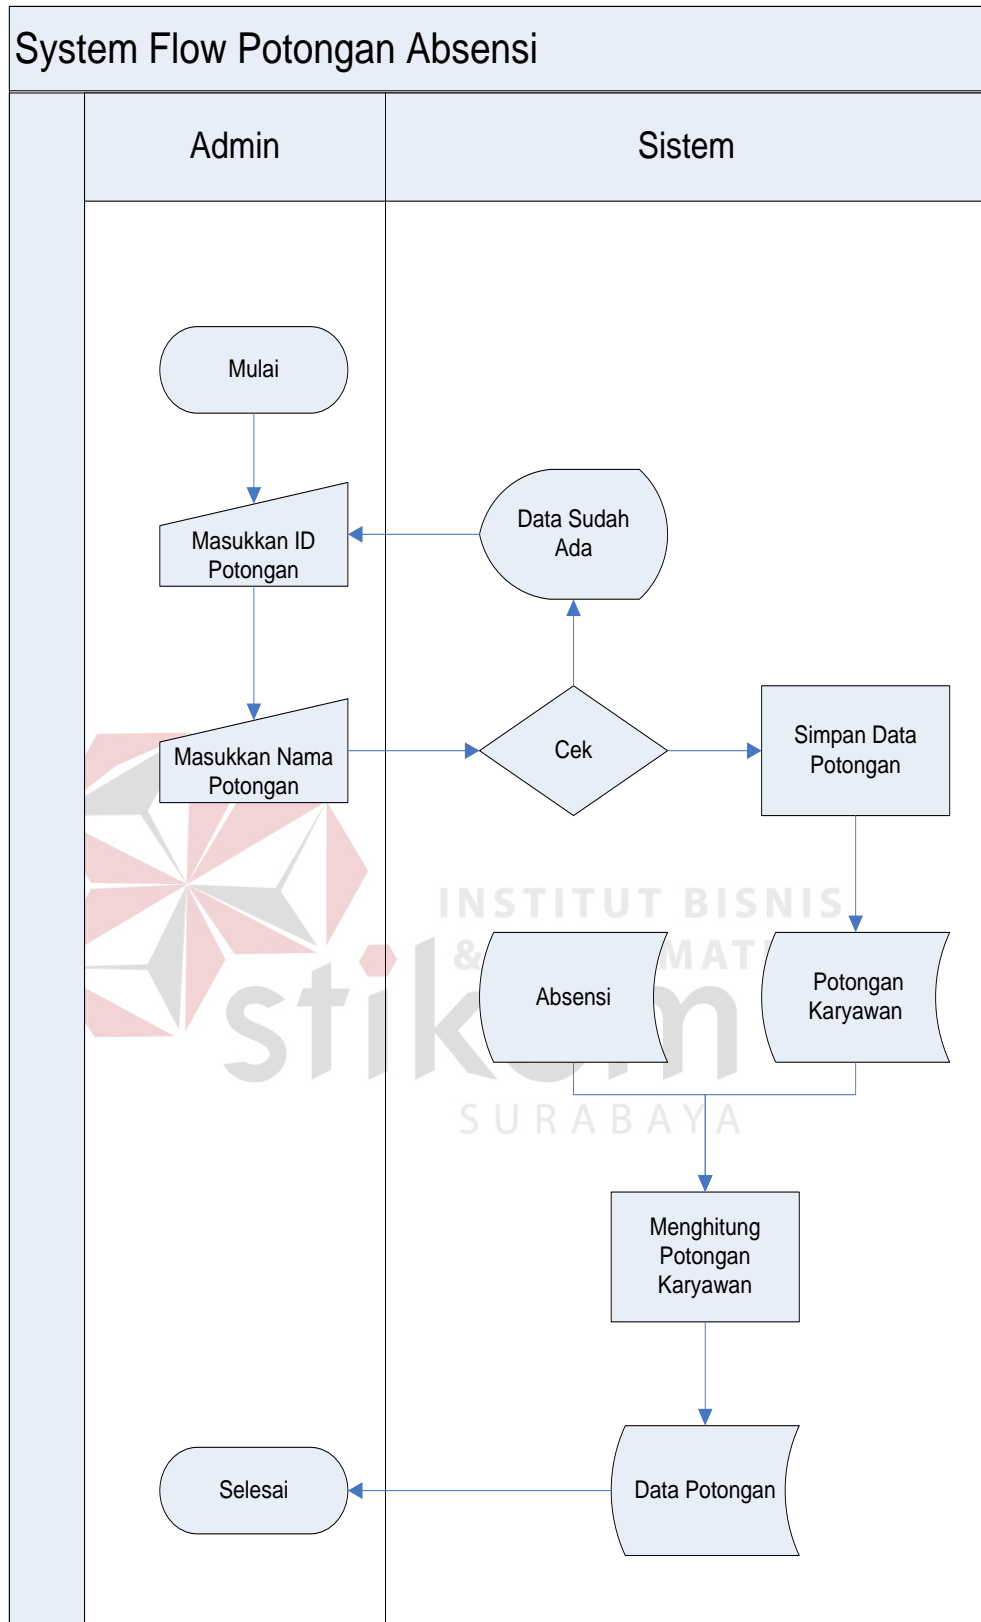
System Flow Potongan Absensi

Admin

Sistem

Mulai

Masukkan ID Potongan

Data Sudah Ada

Masukkan Nama Potongan

Cek

Simpan Data Potongan

INSTITUT BISNIS & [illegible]MAT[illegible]

stikom

SURABAYA

Absensi

Potongan Karyawan

Menghitung Potongan Karyawan

Selesai

Data Potongan